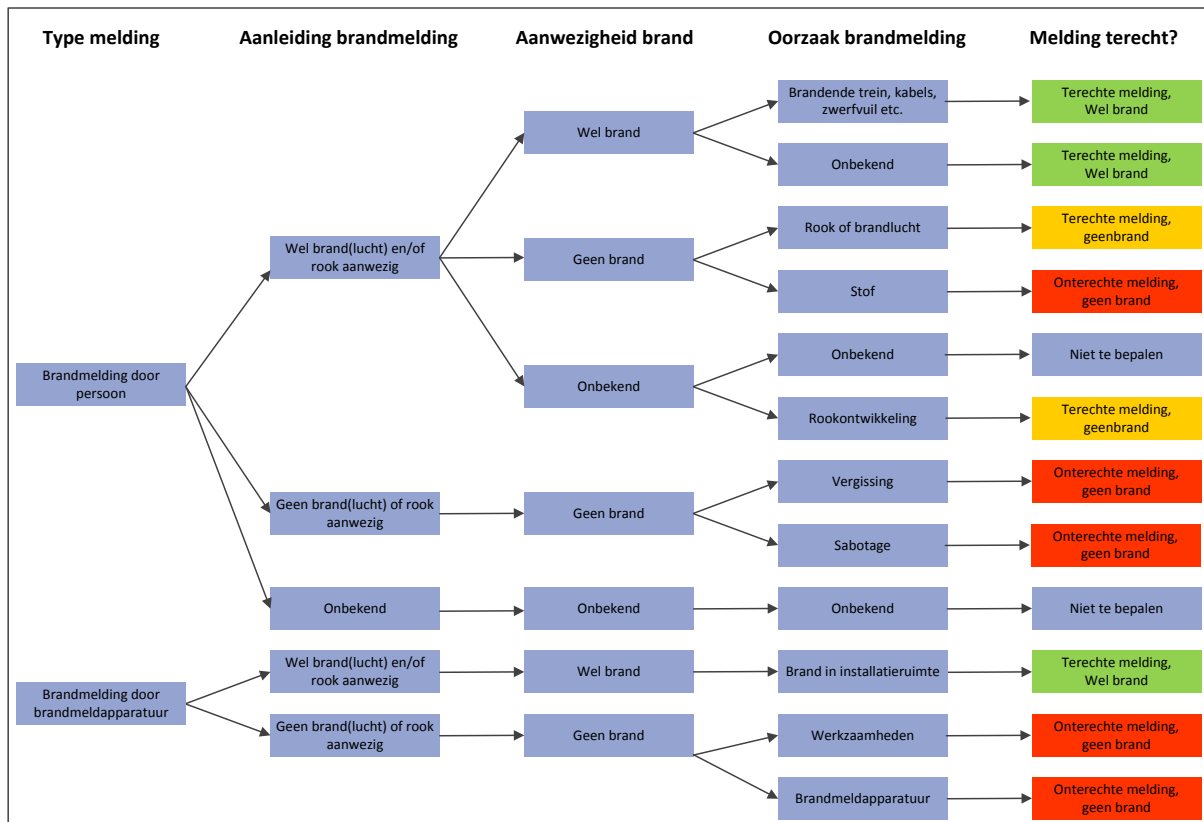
Type melding

Aanleiding brandmelding

Aanwezigheid brand

Oorzaak brandmelding

Melding terecht?

Brandmelding door persoon

Wel brand(lucht) en/of rook aanwezig

Wel brand

Brandende trein, kabels, zwerfvuil etc.

Terechte melding, Wel brand

Onbekend

Terechte melding, Wel brand

Geen brand

Rook of brandlucht

Terechte melding, geenbrand

Stof

Onterechte melding, geen brand

Onbekend

Onbekend

Niet te bepalen

Rookontwikkeling

Terechte melding, geenbrand

Geen brand(lucht) of rook aanwezig

Geen brand

Vergissing

Onterechte melding, geen brand

Sabotage

Onterechte melding, geen brand

Onbekend

Onbekend

Onbekend

Niet te bepalen

Brandmelding door brandmeldapparatuur

Wel brand(lucht) en/of rook aanwezig

Wel brand

Brand in installatieruimte

Terechte melding, Wel brand

Geen brand(lucht) of rook aanwezig

Geen brand

Werkzaamheden

Onterechte melding, geen brand

Brandmeldapparatuur

Onterechte melding, geen brand